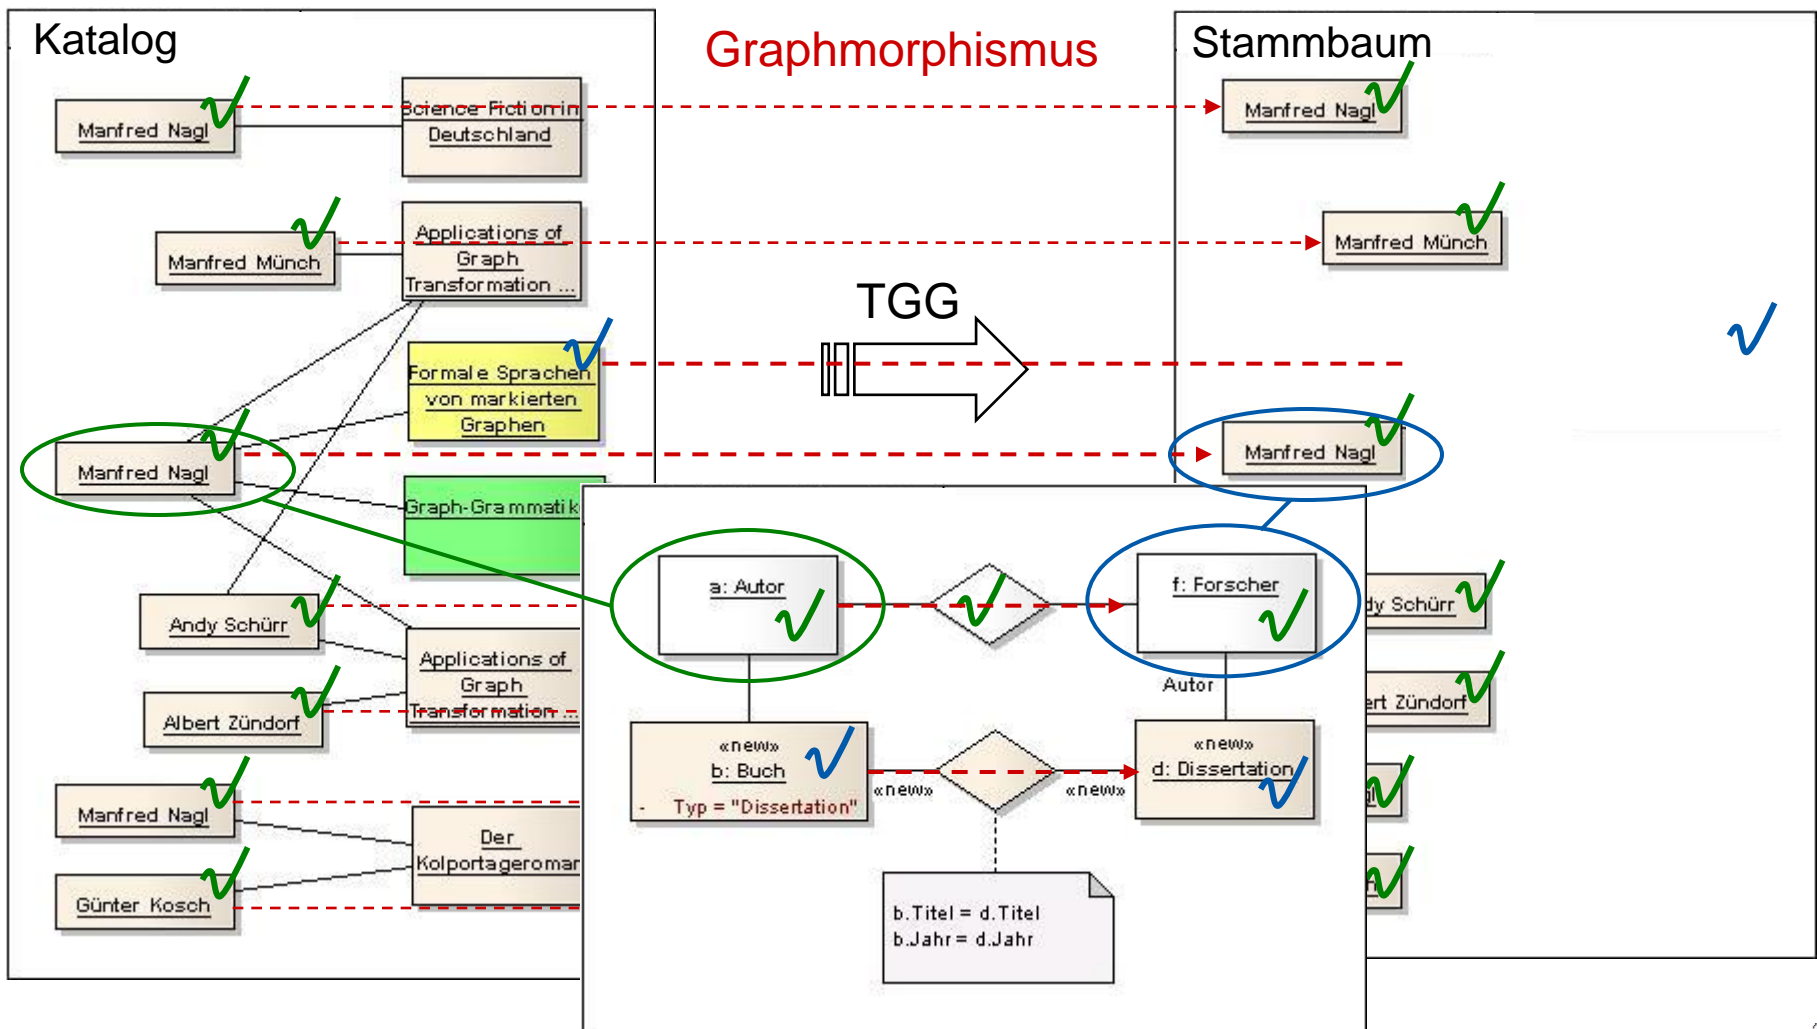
Katalog

Graphmorphismus

Stammbaum

Manfred Nagl

Science Fiction in Deutschland

Manfred Nagl

Manfred Münch

Applications of Graph Transformation ...

Manfred Münch

TGG

Formale Sprachen von markierten Graphen

Manfred Nagl

Manfred Nagl

Graph-Grammatik

a: Autor

f: Forscher

Andy Schürr

dy Schürr

Applications of Graph Transformation ...

Autor

Albert Zündorf

ert Zündorf

«new»
b: Buch
- Typ = "Dissertation"

«new»

«new»

«new»
d: Dissertation

Manfred Nagl

Der Kolportageroman

Günter Kosch

b.Titel = d.Titel
b.Jahr = d.Jahr